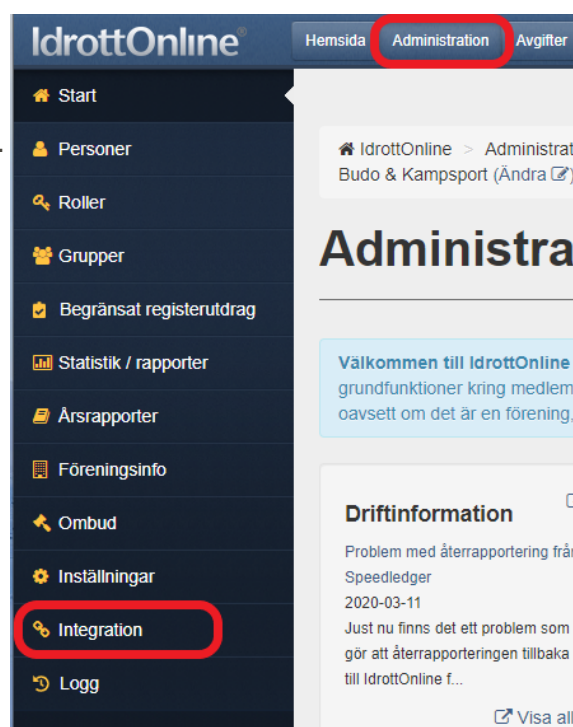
IdrottOnline®

Hemsida Administration Avgifter

Start

Personer

Roller

Grupper

Begränsat registerutdrag

Statistik / rapporter

Årsrapporter

Föreningsinfo

Ombud

Inställningar

Integration

Logg

IdrottOnline > Administrat
Budo & Kampsport (Ändra

Administra

Välkommen till IdrottOnline
grundfunktioner kring medlem
oavsett om det är en förening,

Driftinformation

Problem med återrapportering från
Speedledger
2020-03-11
Just nu finns det ett problem som
gör att återrapporteringen tillbaka
till IdrottOnline f...

Visa all